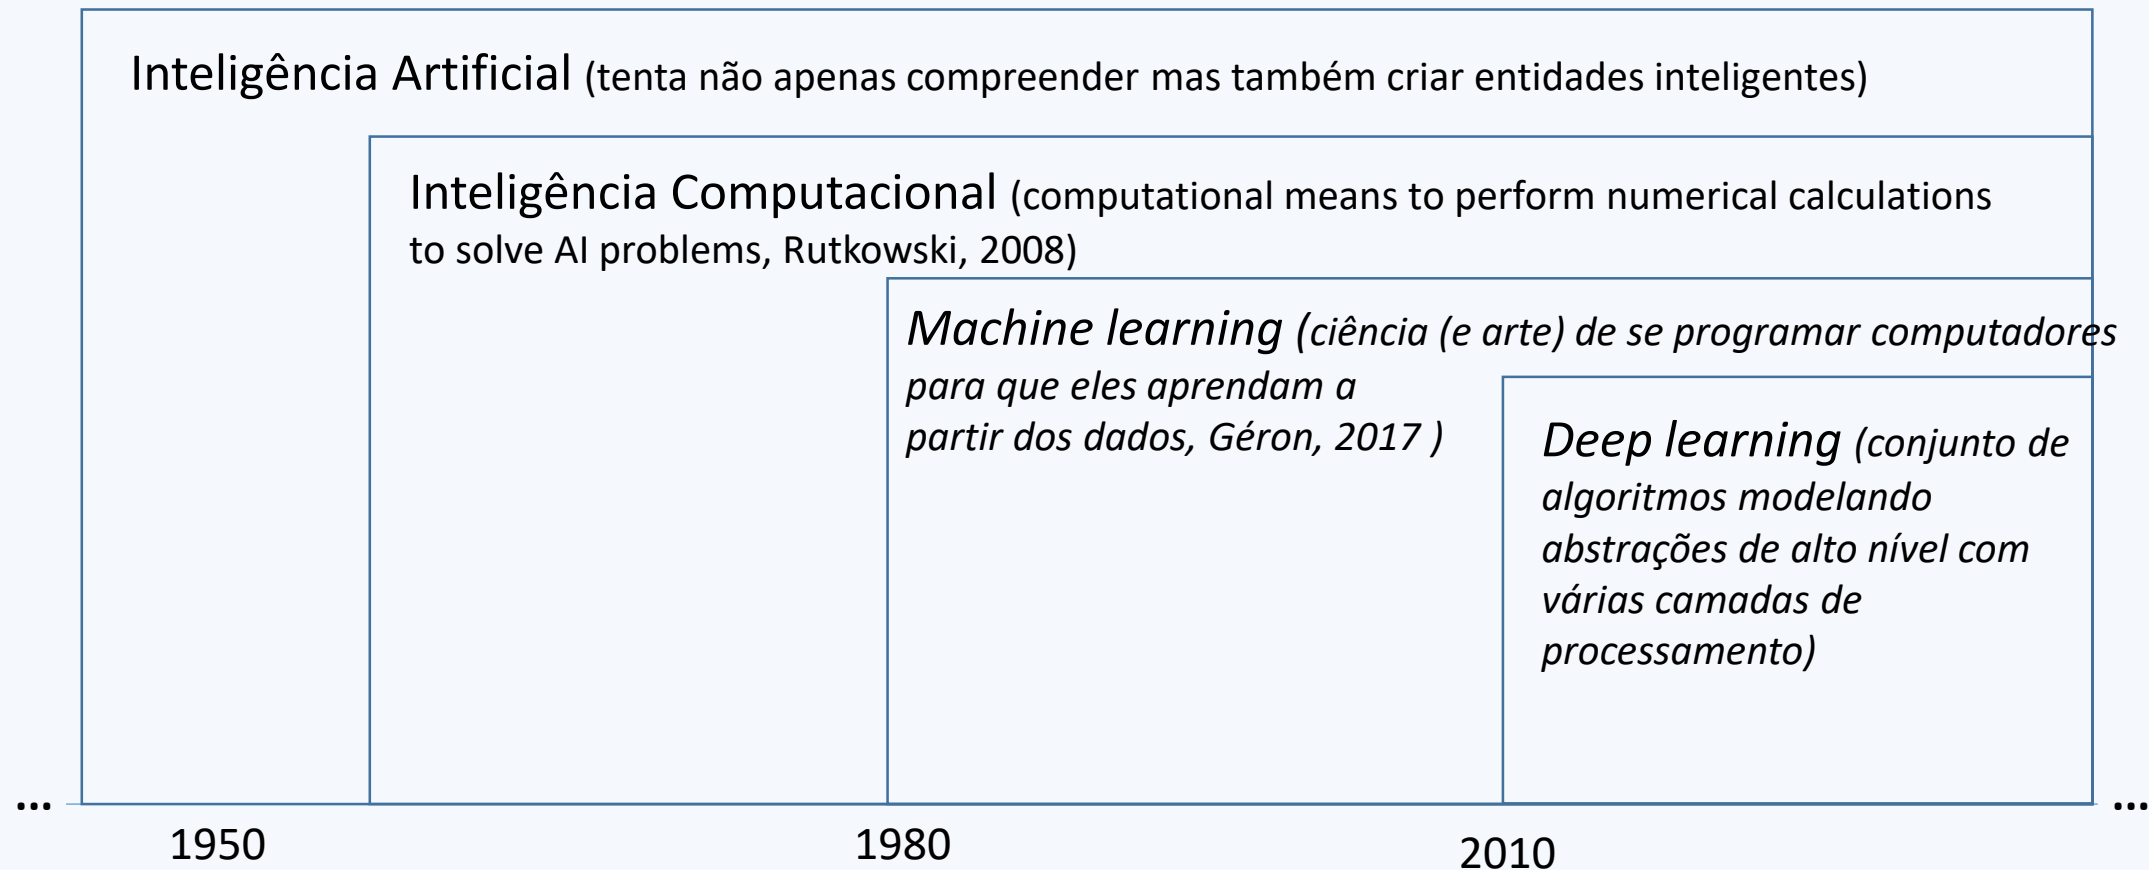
Inteligência Artificial (tenta não apenas compreender mas também criar entidades inteligentes)

Inteligência Computacional (computational means to perform numerical calculations to solve AI problems, Rutkowski, 2008)

Machine learning (ciência (e arte) de se programar computadores para que eles aprendam a partir dos dados, Géron, 2017 )

Deep learning (conjunto de algoritmos modelando abstrações de alto nível com várias camadas de processamento)

...

1950

1980

2010

...